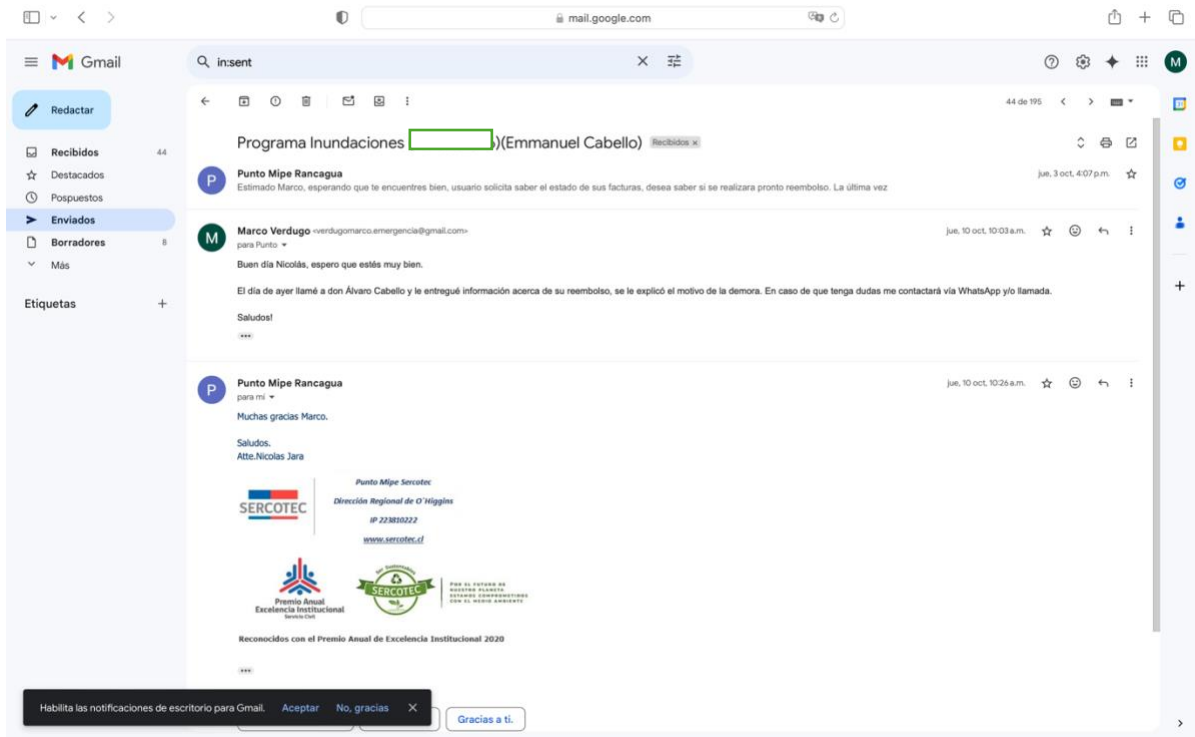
mail.google.com

Gmail

in:sent

Redactar

Recibidos 44
Destacados
Pospuestos
Enviados
Borradores 8
Más

Etiquetas +

44 de 195

Programa Inundaciones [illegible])(Emmanuel Cabello) Recibidos ×

Punto Mipe Rancagua
Estimado Marco, esperando que te encuentres bien, usuario solicita saber el estado de sus facturas, desea saber si se realizara pronto reembolso. La última vez
jue, 3 oct, 4:07 p.m.

Marco Verdugo <verdugomarco.emergencia@gmail.com>
para Punto
jue, 10 oct, 10:03 a.m.

Buen día Nicolás, espero que estés muy bien.

El día de ayer llamé a don Álvaro Cabello y le entregué información acerca de su reembolso, se le explicó el motivo de la demora. En caso de que tenga dudas me contactará vía WhatsApp y/o llamada.

Saludos!

Punto Mipe Rancagua
para mí
jue, 10 oct, 10:26 a.m.

Muchas gracias Marco.

Saludos.
Atte.Nicolas Jara

SERCOTEC
Punto Mipe Sercotec
Dirección Regional de O´Higgins
IP 223810222
www.sercotec.cl

Premio Anual Excelencia Institucional
Servicio Civil

SERCOTEC
POR EL FUTURO DE NUESTRO PLANETA ESTAMOS COMPROMETIDOS CON EL MEDIO AMBIENTE

Reconocidos con el Premio Anual de Excelencia Institucional 2020

Habilita las notificaciones de escritorio para Gmail. Aceptar No, gracias

Gracias a ti.